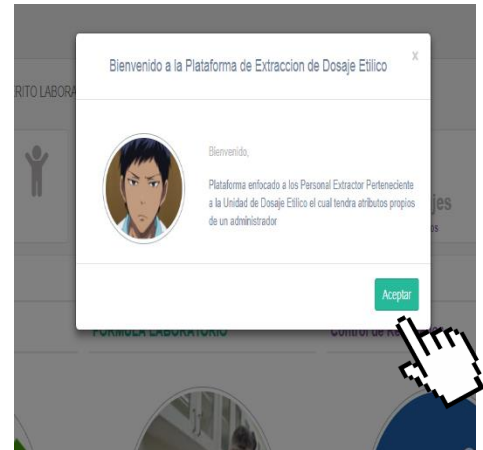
RITO LABORA

Bienvenido a la Plataforma de Extraccion de Dosaje Etilico

x

Bienvenido,

Plataforma enfocado a los Personal Extractor Perteneciente a la Unidad de Dosaje Etilico el cual tendra atributos propios de un administrador

Aceptar

jes

os

FORMULA LABORATORIO

Control de